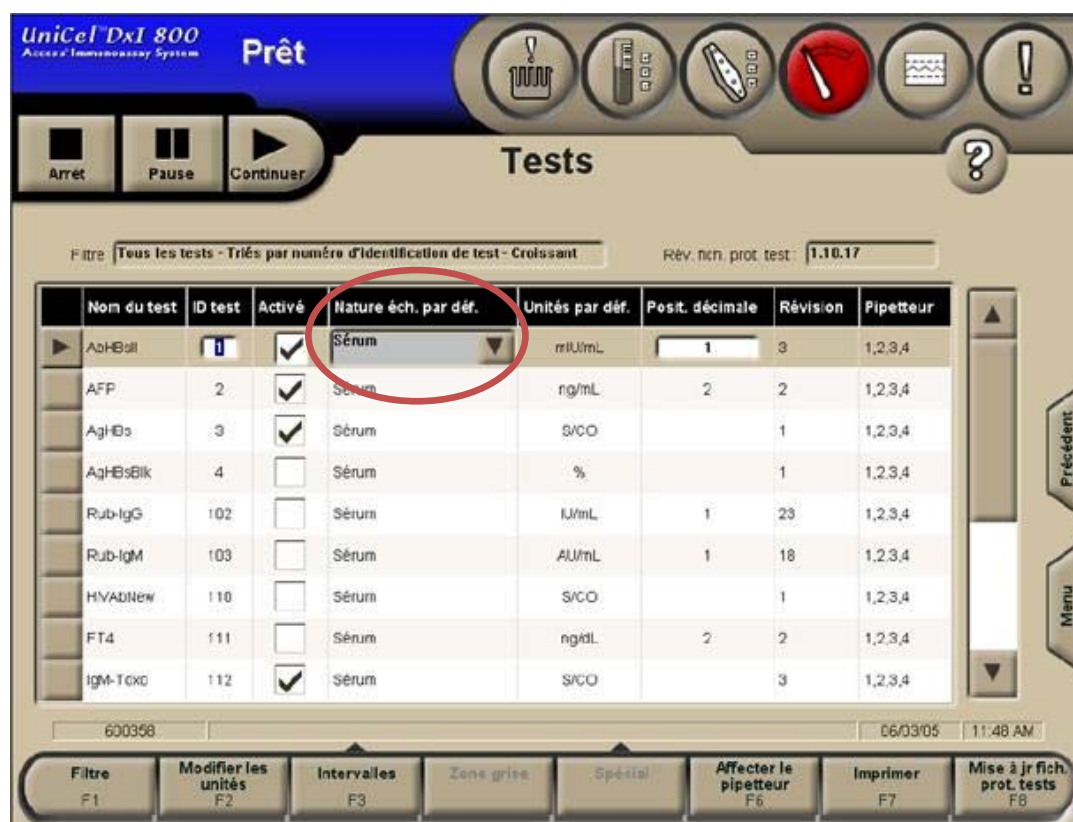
UniCel DxI 800
Access Immunoassay System

Prêt

Arrêt
Pause
Continuer

Tests

?

Filtre Tous les tests - Triés par numéro d'identification de test - Croissant

Rév. fich. prot. test : 1.10.17

| | Nom du test | ID test | Activé | Nature éch. par déf. | Unités par déf. | Posit. décimale | Révision | Pipetteur |
|---|---|---|---|---|---|---|---|---|
| ▶ | AbHBsII | 1 | ✓ | Sérum | mIU/mL | 1 | 3 | 1,2,3,4 |
| | AFP | 2 | ✓ | Sérum | ng/mL | 2 | 2 | 1,2,3,4 |
| | AgHBs | 3 | ✓ | Sérum | S/CO | | 1 | 1,2,3,4 |
| | AgHBsBlk | 4 | | Sérum | % | | 1 | 1,2,3,4 |
| | Rub-IgG | 102 | | Sérum | IU/mL | 1 | 23 | 1,2,3,4 |
| | Rub-IgM | 103 | | Sérum | AU/mL | 1 | 18 | 1,2,3,4 |
| | HIVAbNew | 110 | | Sérum | S/CO | | 1 | 1,2,3,4 |
| | FT4 | 111 | | Sérum | ng/dL | 2 | 2 | 1,2,3,4 |
| | IgM-Toxo | 112 | ✓ | Sérum | S/CO | | 3 | 1,2,3,4 |

Précédent
Menu

600358
06/03/05
11:48 AM

Filtre F1
Modifier les unités F2
Intervalles F3
Zone grise
Spécial
Affecter le pipetteur F6
Imprimer F7
Mise à jr fich. prot. tests F8